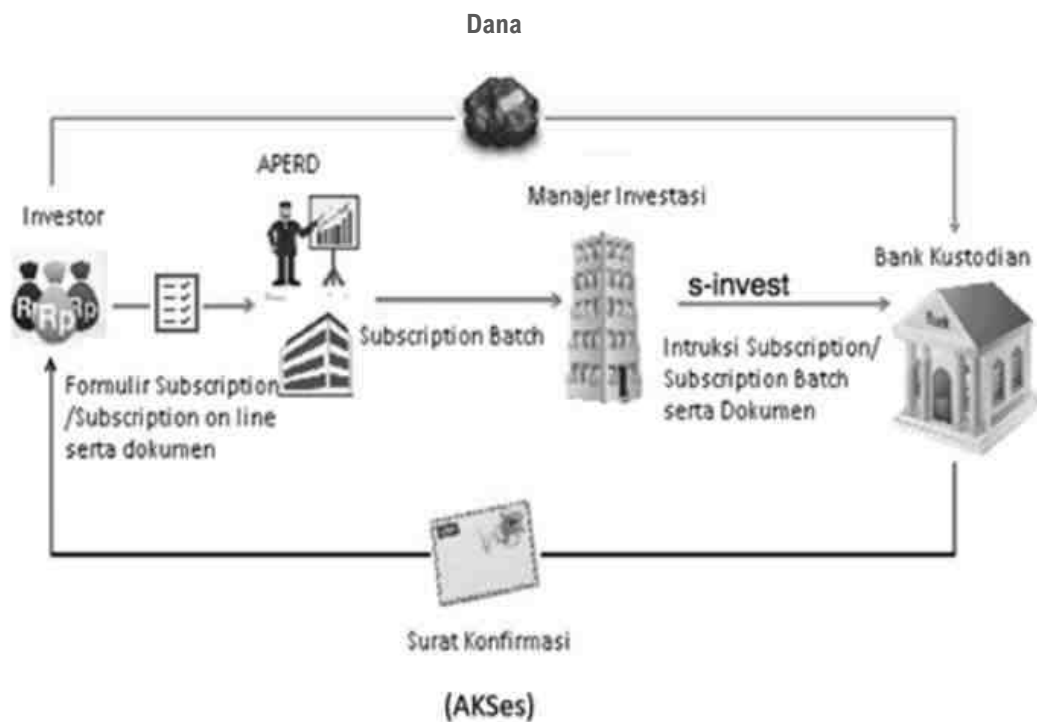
Dana

APERD

Investor

Manajer Investasi

Bank Kustodian

Rp Rp Rp

s-invest

Subscription Batch

Intruksi Subscription/ Subscription Batch serta Dokumen

Formulir Subscription /Subscription on line serta dokumen

Surat Konfirmasi

(AKSes)